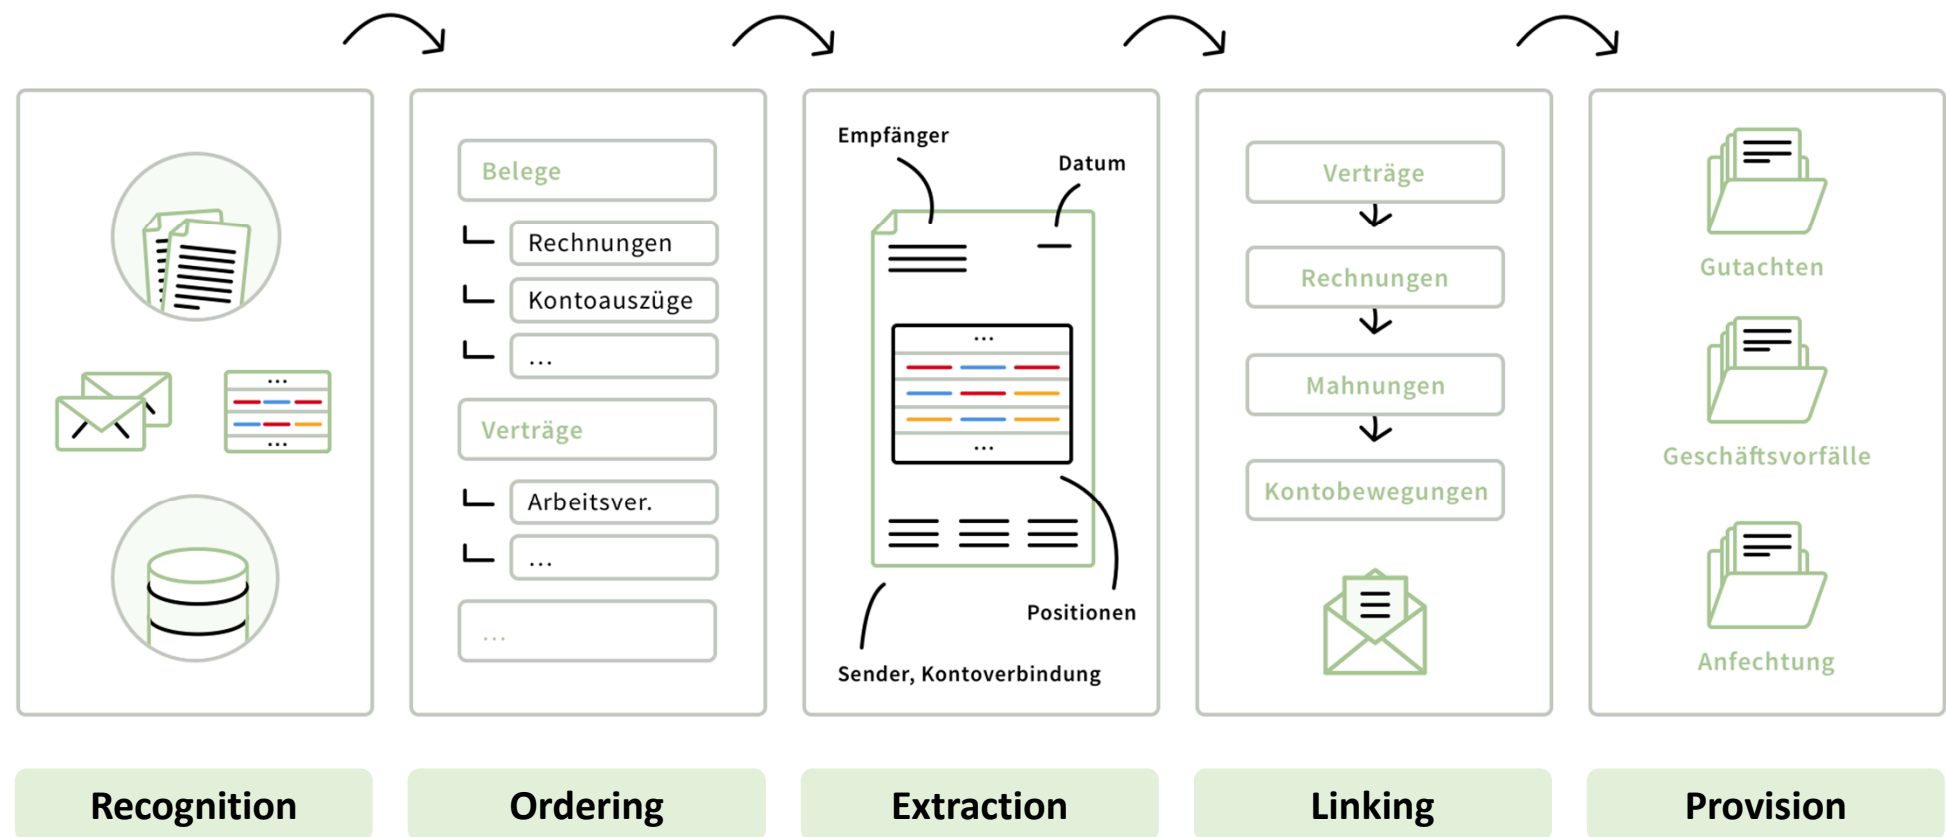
Belege

Rechnungen

Kontoauszüge

...

Verträge

Arbeitsver.

...

...

Empfänger

Datum

...

...

Positionen

Sender, Kontoverbindung

Verträge

Rechnungen

Mahnungen

Kontobewegungen

Gutachten

Geschäftsvorfälle

Anfechtung

Recognition

Ordering

Extraction

Linking

Provision